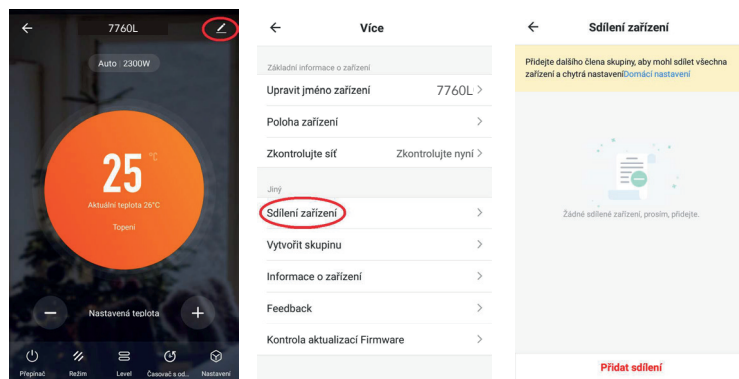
7760L

Auto 2300W

25 ℃

Aktuální teplota 26°C

Topení

Nastavená teplota

Přepínač Režim Level Časovač s od... Nastavení

Více

Základní informace o zařízení

Upravit jméno zařízení 7760L

Poloha zařízení

Zkontrolujte síť Zkontrolujte nyní

Jiný

Sdílení zařízení

Vytvořit skupinu

Informace o zařízení

Feedback

Kontrola aktualizací Firmware

Sdílení zařízení

Přidejte dalšího člena skupiny, aby mohl sdílet všechna zařízení a chytrá nastaveníDomácí nastavení

Žádné sdílené zařízení, prosím, přidejte.

Přidat sdílení